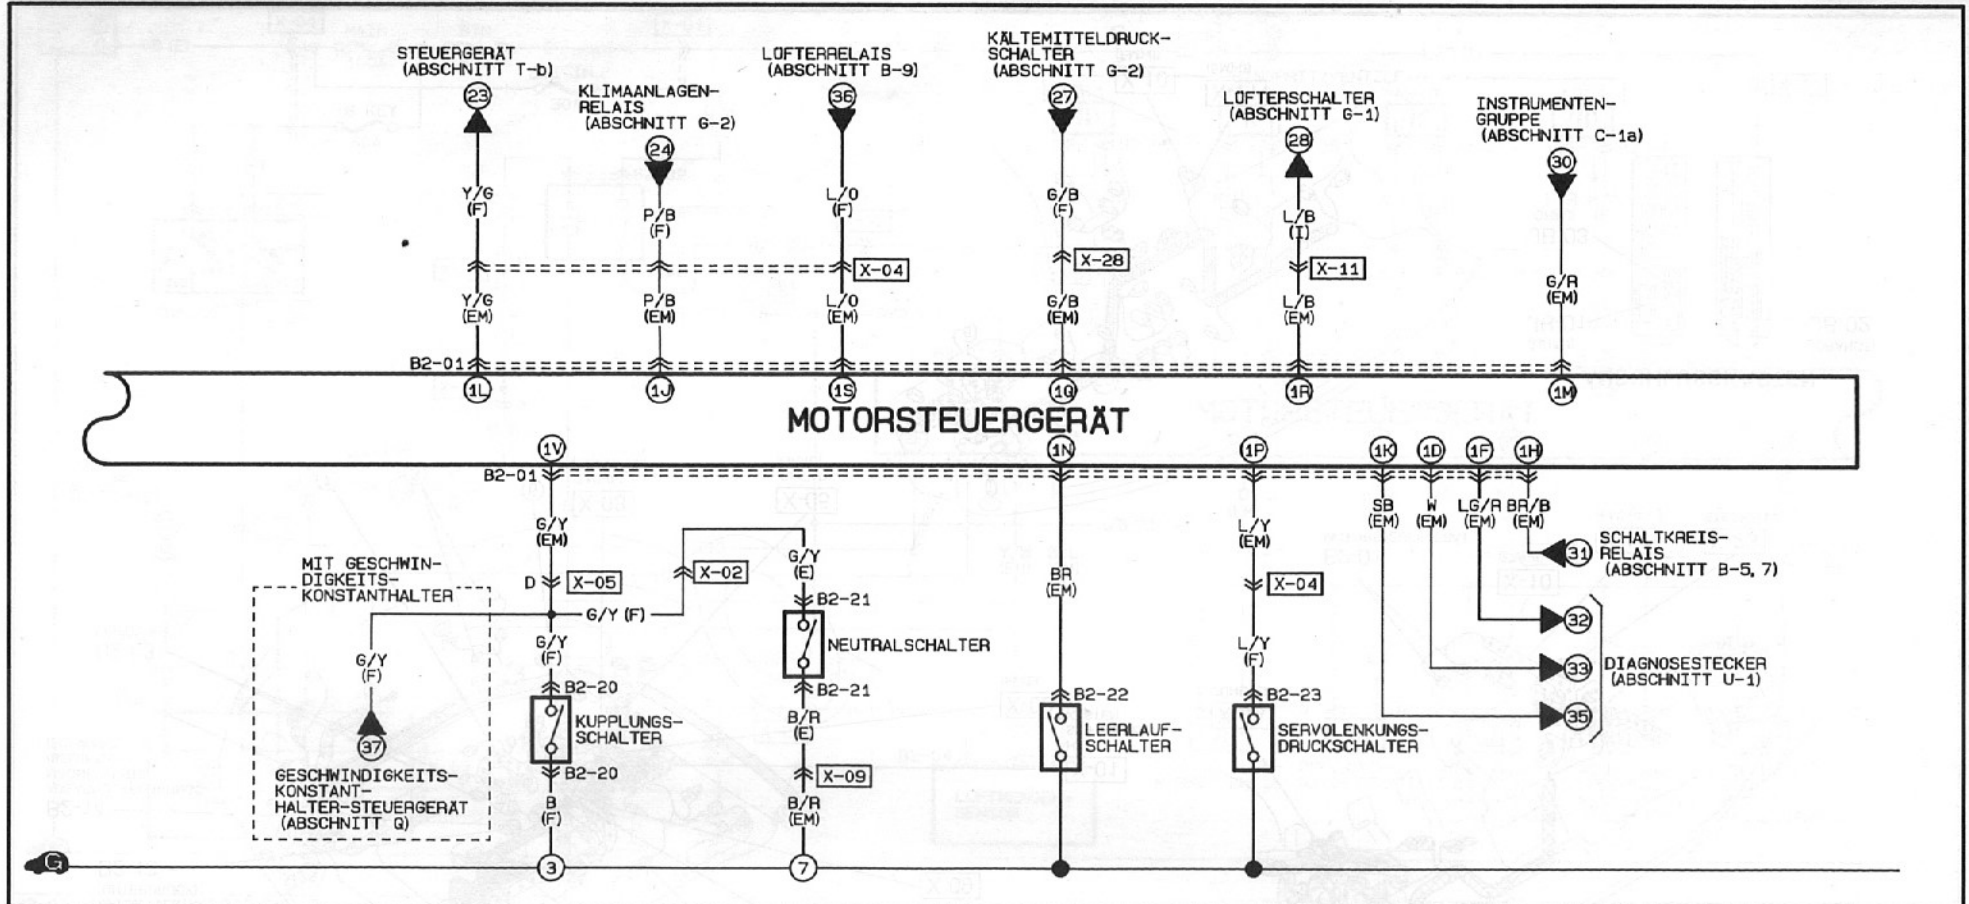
STEUERGERÄT (ABSCHNITT T-b)
23
KLIMAANLAGEN-RELAIS (ABSCHNITT G-2)
24
LÜFTERRELAIS (ABSCHNITT B-9)
36
KÄLTEMITTELDRUCK-SCHALTER (ABSCHNITT G-2)
27
LÜFTERSCHALTER (ABSCHNITT G-1)
28
INSTRUMENTEN-GRUPPE (ABSCHNITT C-1a)
30

Y/G (F)
P/B (F)
L/O (F)
G/B (F)
L/B (I)
X-04
X-28
X-11
Y/G (EM)
P/B (EM)
L/O (EM)
G/B (EM)
L/B (EM)
G/R (EM)
B2-01
1L
1J
1S
1Q
1R
1M

MOTORSTEUERGERÄT

1V
1N
1P
1K
1D
1F
1H
B2-01
G/Y (EM)
BR (EM)
L/Y (EM)
SB (EM)
W (EM)
LG/R (EM)
BR/B (EM)
31 SCHALTKREIS-RELAIS (ABSCHNITT B-5, 7)
MIT GESCHWIN-DIGKEITS-KONSTANTHALTER
D
X-05
X-02
G/Y (E)
X-04
G/Y (F)
B2-21
NEUTRALSCHALTER
32
33 DIAGNOSESTECKER (ABSCHNITT U-1)
35
G/Y (F)
G/Y (F)
L/Y (F)
B2-21
B2-20
B/R (E)
B2-22
B2-23
KUPPLUNGS-SCHALTER
LEERLAUF-SCHALTER
SERVOLENKUNGS-DRUCKSCHALTER
37
X-09
GESCHWINDIGKEITS-KONSTANT-HALTER-STEUERGERÄT (ABSCHNITT Q)
B2-20
B (F)
B/R (EM)
G
3
7